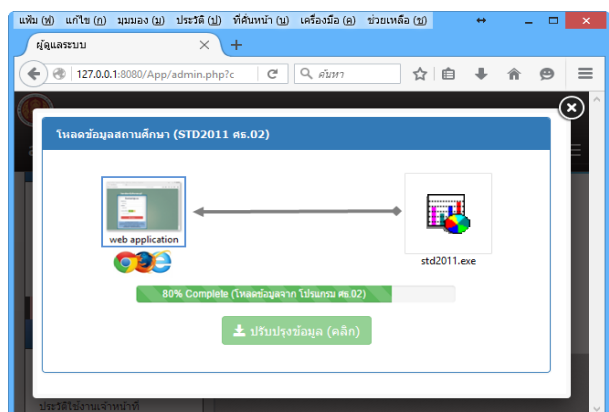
แฟ้ม (ฟ) แก้ไข (ก) มุมมอง (ม) ประวัติ (ป) ที่คั่นหน้า (บ) เครื่องมือ (ค) ช่วยเหลือ (ช)

ผู้ดูแลระบบ

127.0.0.1:8080/App/admin.php?c

ค้นหา

โหลดข้อมูลสถานศึกษา (STD2011 ศธ.02)

web application

std2011.exe

80% Complete (โหลดข้อมูลจาก โปรแกรม ศธ.02)

ปรับปรุงข้อมูล (คลิก)

ประวัติใช้งานเจ้าหน้าที่